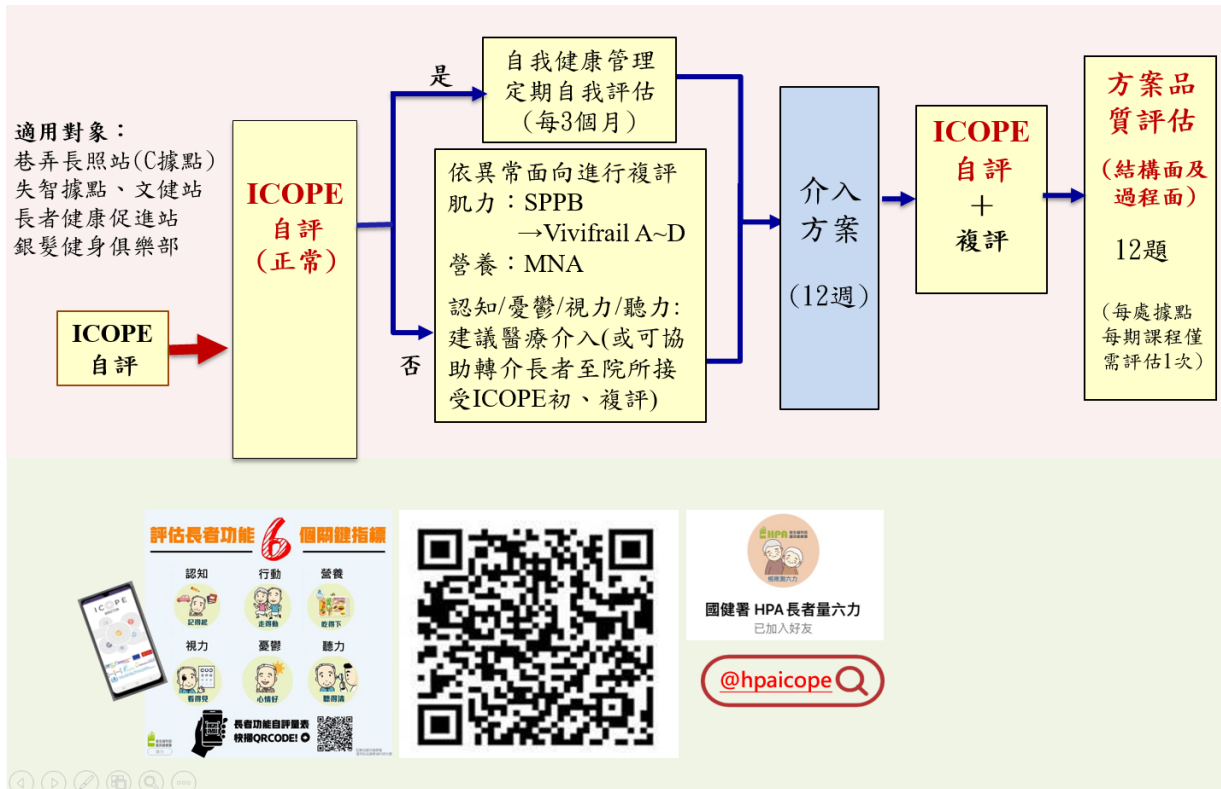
適用對象：
巷弄長照站(C據點)
失智據點、文健站
長者健康促進站
銀髮健身俱樂部

ICOPE
自評

ICOPE
自評
(正常)

是

自我健康管理
定期自我評估
(每3個月)

否

依異常面向進行複評
肌力：SPPB
→Vivifrail A~D
營養：MNA
認知/憂鬱/視力/聽力:建議醫療介入(或可協助轉介長者至院所接受ICOPE初、複評)

介入
方案

(12週)

ICOPE
自評
+
複評

方案品質評估

(結構面及過程面)

12題

(每處據點每期課程僅需評估1次)

評估長者功能 6 個關鍵指標

認知 行動 營養
視力 憂鬱 聽力

長者功能自評量表
快掃QRCODE!

國健署 HPA 長者量六力
已加入好友

@hpaicope